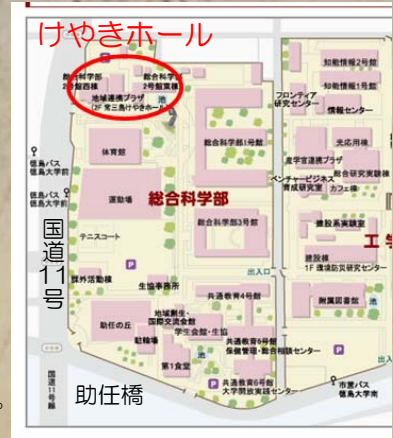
けやきホール

総合科学部2号館西棟

総合科学部1号館東棟

地域連携プラザ
2F 常三島けやきホール

フロンティア研究センター

知能情報1号棟

知能情報2号棟

情報センター

体育館

総合科学部1号館

光応用棟

産学官連携プラザ

総合研究実験棟

ベンチャービジネス育成研究室

カフェ棟

徳島バス
徳島大学前

徳島バス
徳島大学前

運動場

総合科学部

総合科学部3号館

機能実験棟

工

国道11号

テニスコート

地域創生・1F 環境防災研究センター

課外活動棟

生協事務所

出入口

共通教育4号館

地域創生・国際交流会館

学生会館・生協

附属図書館

助任の丘

駐輪場

共通教育2号館

保健管理・総合相談センター

第1食堂

共通教育6号館

大学開放実践センター

出入口

市営バス
徳島大学前

国道11号線

助任橋